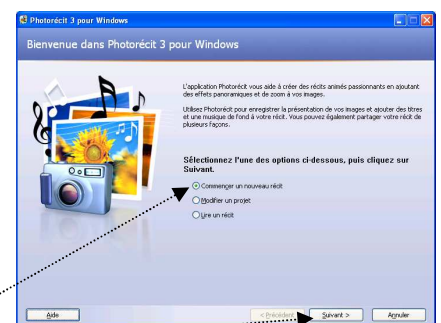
Photorécit 3 pour Windows

Bienvenue dans Photorécit 3 pour Windows

L'application Photorécit vous aide à créer des récits animés passionnants en ajoutant des effets panoramiques et de zoom à vos images.

Utilisez Photorécit pour enregistrer la présentation de vos images et ajouter des titres et une musique de fond à votre récit. Vous pouvez également partager votre récit de plusieurs façons.

Sélectionnez l'une des options ci-dessous, puis cliquez sur Suivant.

Commencer un nouveau récit

Modifier un projet

Lire un récit

Aide

< Précédent

Suivant >

Annuler